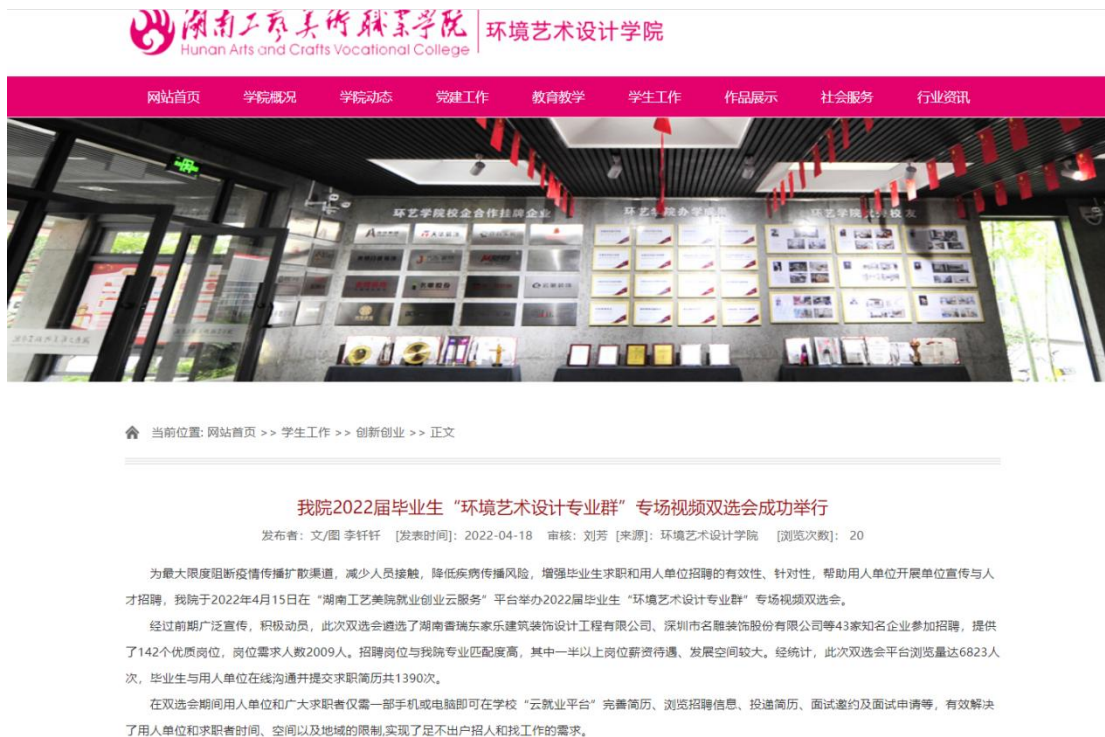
湖南工艺美术职业学院
Hunan Arts and Crafts Vocational College
环境艺术设计学院

网站首页 学院概况 学院动态 党建工作 教育教学 学生工作 作品展示 社会服务 行业资讯

环艺学院校企合作挂牌企业
环艺学院办学成果
环艺学院杰出校友

当前位置: 网站首页 >> 学生工作 >> 创新创业 >> 正文

我院2022届毕业生“环境艺术设计专业群”专场视频双选会成功举行

发布者: 文/图 李钎钎 [发表时间]: 2022-04-18 审核: 刘芳 [来源]: 环境艺术设计学院 [浏览次数]: 20

为最大限度阻断疫情传播扩散渠道，减少人员接触，降低疾病传播风险，增强毕业生求职和用人单位招聘的有效性、针对性，帮助用人单位开展单位宣传与人才招聘，我院于2022年4月15日在“湖南工艺美院就业创业云服务”平台举办2022届毕业生“环境艺术设计专业群”专场视频双选会。

经过前期广泛宣传，积极动员，此次双选会邀请了湖南睿瑞东家乐建筑装饰设计工程有限公司、深圳市名雕装饰股份有限公司等43家知名企业参加招聘，提供了142个优质岗位，岗位需求人数2009人。招聘岗位与我院专业匹配度高，其中一半以上岗位薪资待遇、发展空间较大。经统计，此次双选会平台浏览量达6823人次，毕业生与用人单位在线沟通并提交求职简历共1390次。

在双选会期间用人单位和广大求职者仅需一部手机或电脑即可在学校“云就业平台”完善简历、浏览招聘信息、投递简历、面试邀约及面试申请等，有效解决了用人单位和求职者时间、空间以及地域的限制,实现了足不出户招人和找工作的需求。